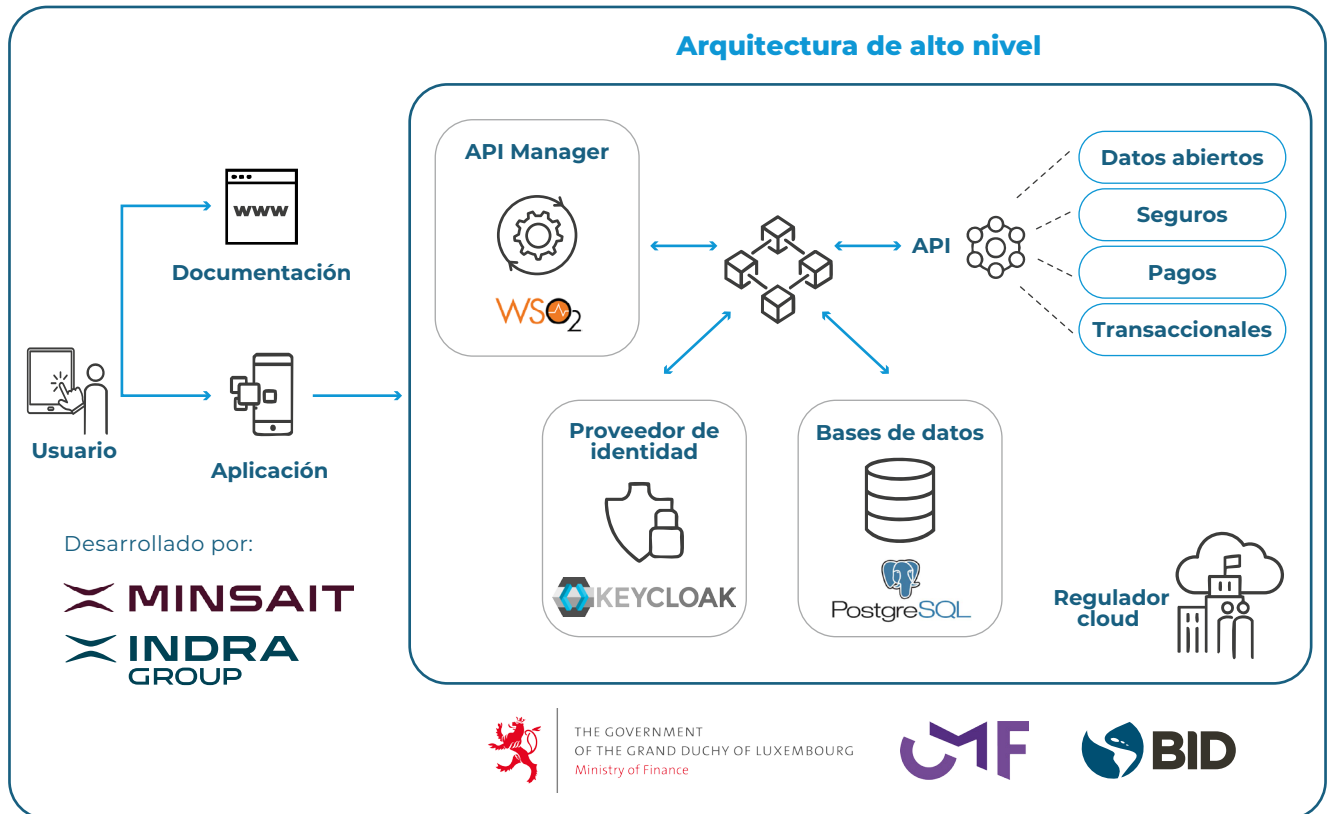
Arquitectura de alto nivel

www

Documentación

Usuario

Aplicación

API Manager

WSO2

API

Datos abiertos

Seguros

Pagos

Transaccionales

Proveedor de identidad

KEYCLOAK

Bases de datos

PostgreSQL

Regulador cloud

Desarrollado por:

MINSAIT

INDRA GROUP

THE GOVERNMENT OF THE GRAND DUCHY OF LUXEMBOURG
Ministry of Finance

CMF

BID